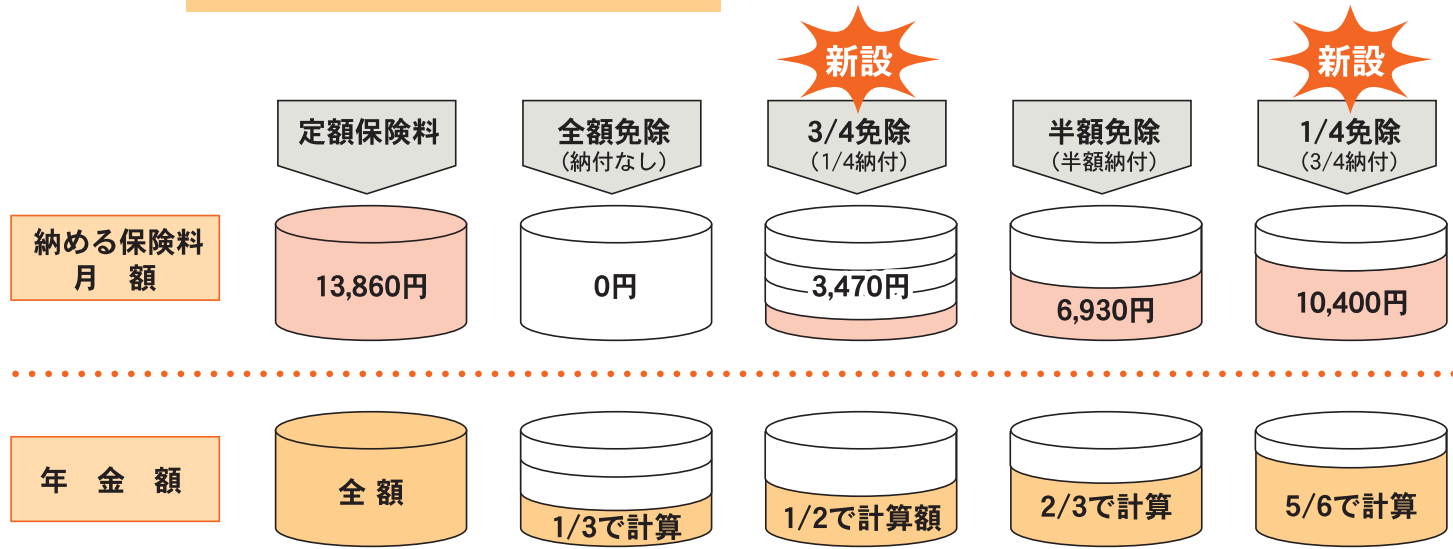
新設

新設

定額保険料

全額免除
（納付なし）

3/4免除
（1/4納付）

半額免除
（半額納付）

1/4免除
（3/4納付）

納める保険料
月　額

13,860円

0円

3,470円

6,930円

10,400円

年　金　額

全 額

1/3で計算

1/2で計算額

2/3で計算

5/6で計算